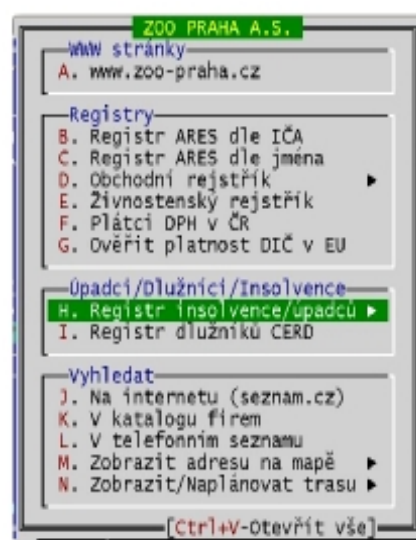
ZOO PRAHA A.S.

WWW stránky
A. www.zoo-praha.cz

Registry
B. Registr ARES dle IČA
C. Registr ARES dle jména
D. Obchodní rejstřík ▶
E. Živnostenský rejstřík
F. Plátci DPH v ČR
G. Ověřit platnost DIČ v EU

Úpadci/Dlužníci/Insolvence
H. Registr insolvence/úpadců ▶
I. Registr dlužníků CERD

Vyhledat
J. Na internetu (seznam.cz)
K. V katalogu firem
L. V telefonním seznamu
M. Zobrazit adresu na mapě ▶
N. Zobrazit/Naplánovat trasu ▶

[Ctrl+V-Otevřít vše]